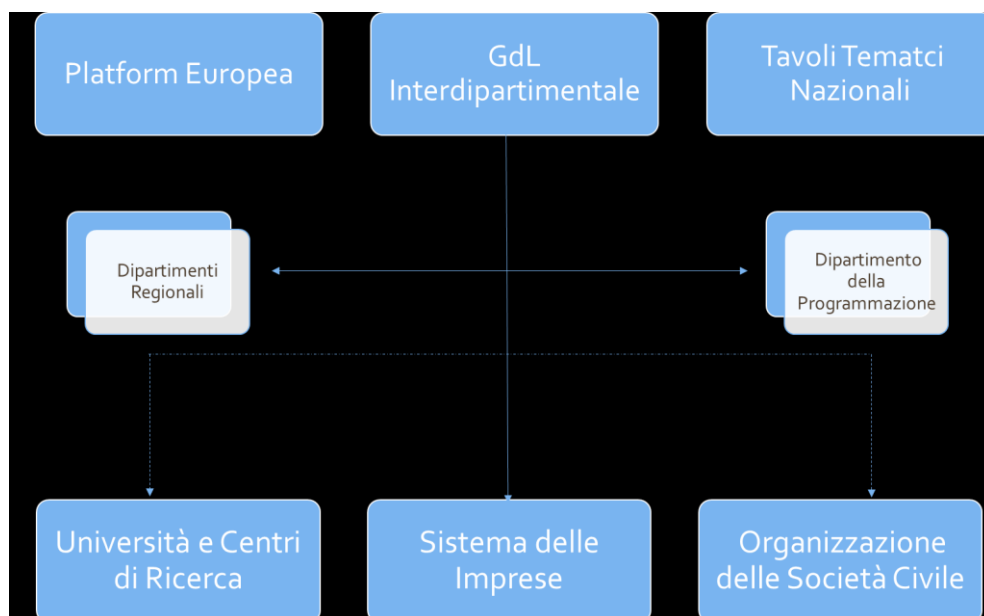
Platform Europea

GdL Interdipartimentale

Tavoli Tematci Nazionali

Dipartimenti Regionali

Dipartimento della Programmazione

Università e Centri di Ricerca

Sistema delle Imprese

Organizzazione delle Società Civile